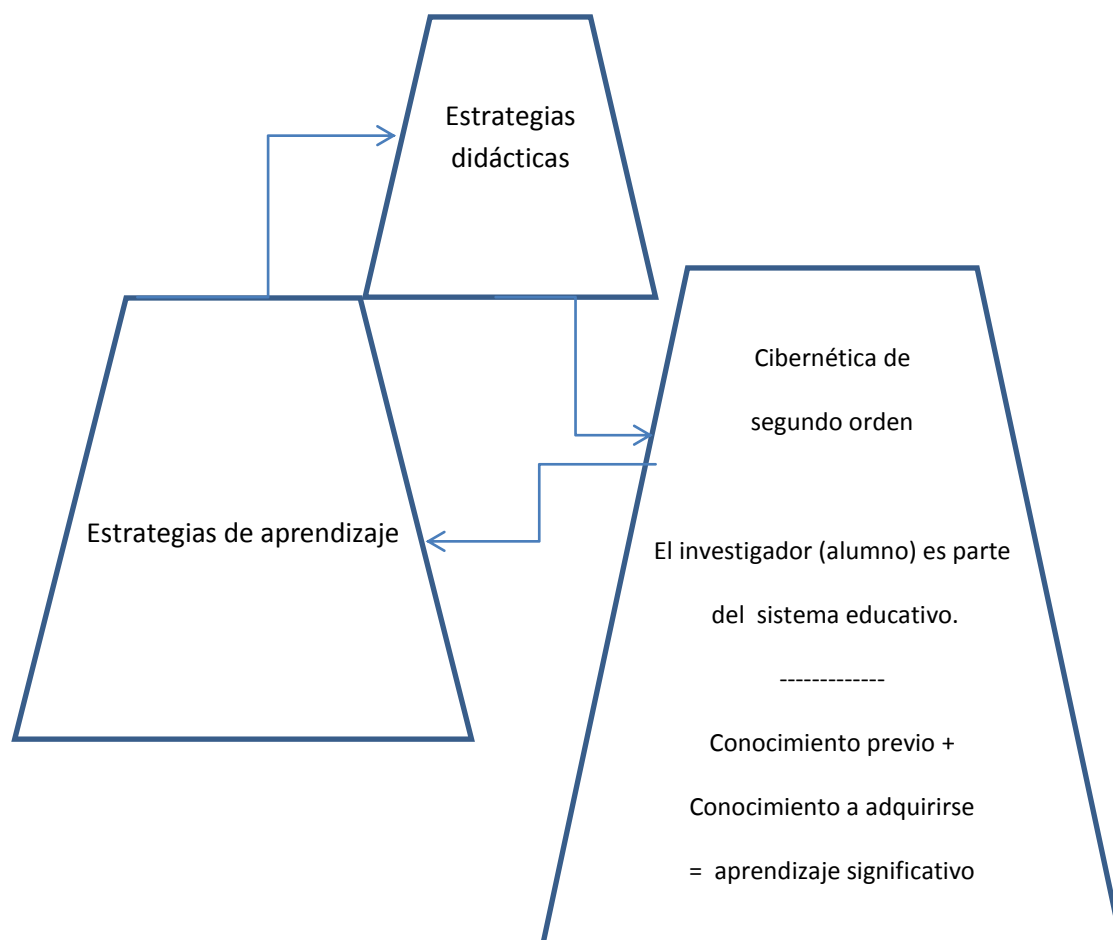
Estrategias didácticas

Estrategias de aprendizaje

Cibernética de segundo orden

El investigador (alumno) es parte del sistema educativo.

-------------

Conocimiento previo + Conocimiento a adquirirse = aprendizaje significativo